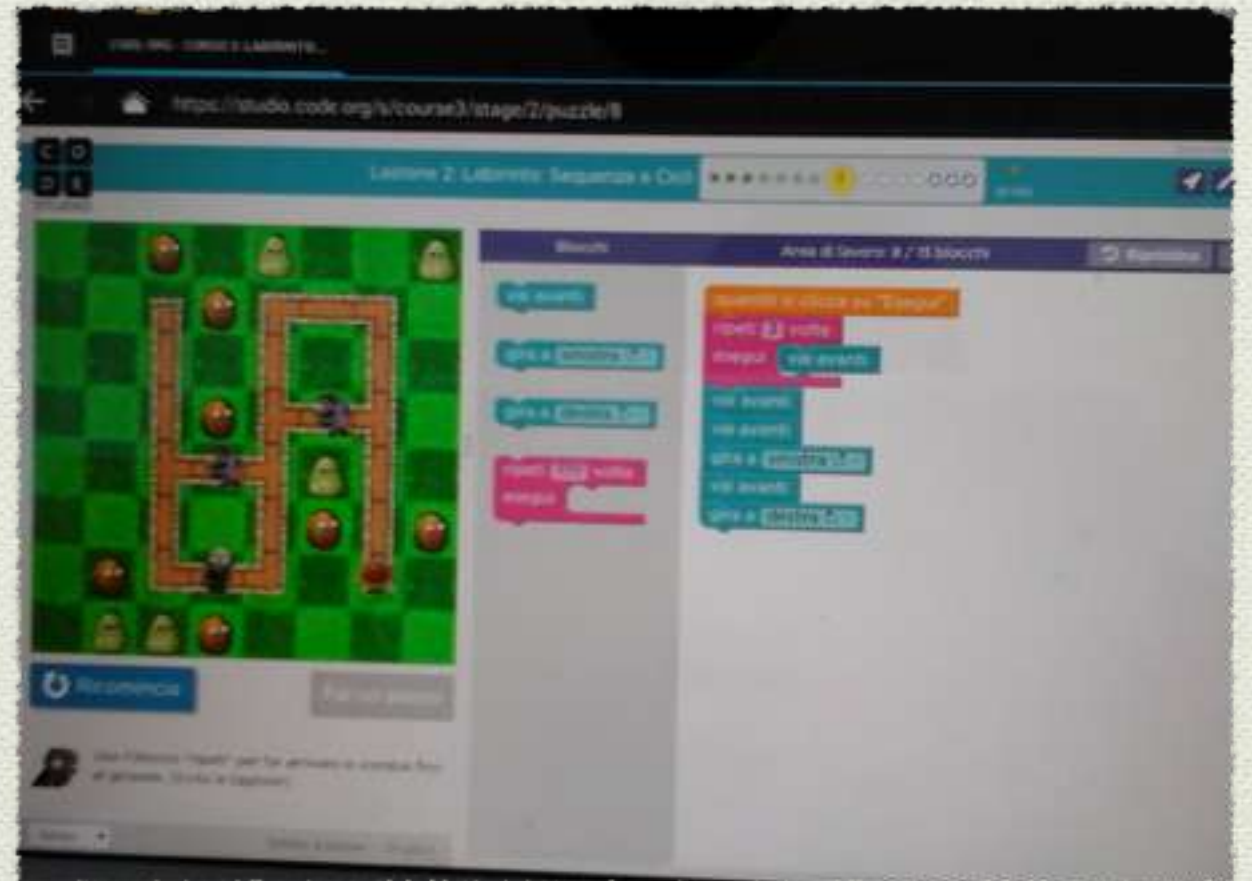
CODE.ORG - CORSO 3 LABORINTO...

https://studio.code.org/s/course3/stage/2/puzzle/8

C O
D E

Lezione 2: Labirinto: Sequenze e Cicli

Blocchi

Area di lavoro: 8 / 11 blocchi

Ricomincia

vai avanti

gira a sinistra ↺

gira a destra ↻

ripeti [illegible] volte
esegui

quando si clicca su "Esegui"
ripeti 2 volte
esegui vai avanti
vai avanti
vai avanti
gira a sinistra ↺
vai avanti
gira a destra ↻

Ricomincia

Fai un passo

Usa il blocco "ripeti" per far arrivare in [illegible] fino al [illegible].

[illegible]